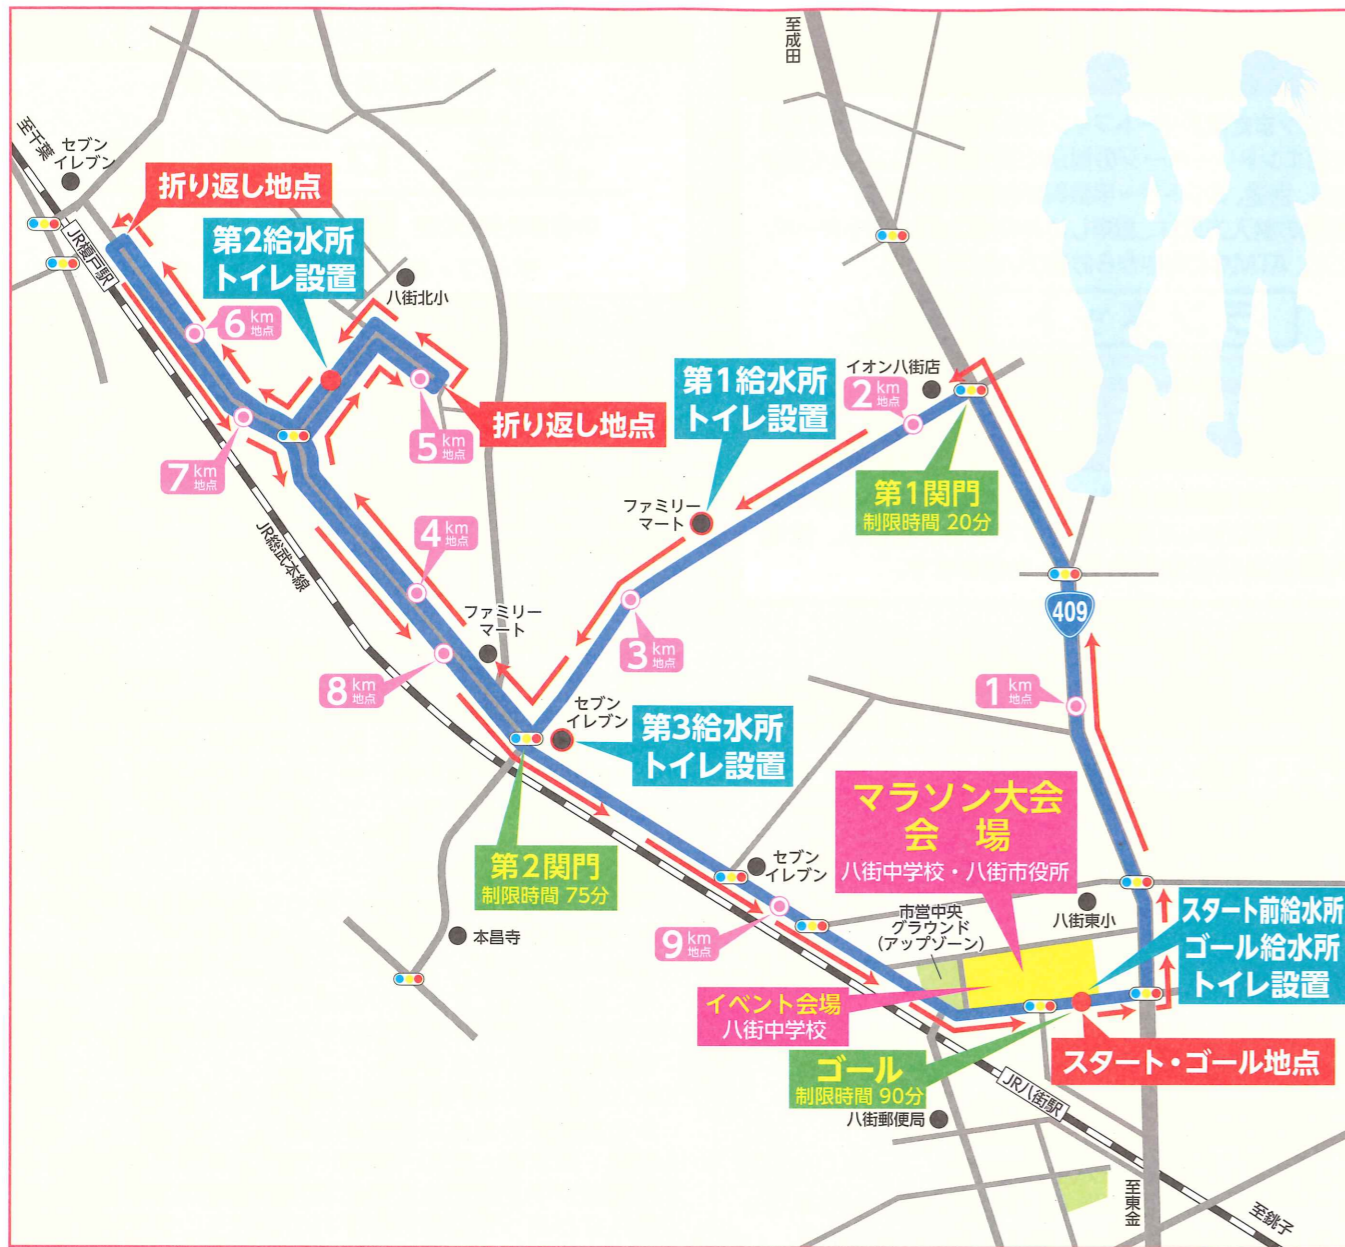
至成田

至千葉

セブン
イレブン

折り返し地点

第2給水所
トイレ設置

JR榎戸駅

八街北小

6 km 地点

5 km 地点

折り返し地点

イオン八街店

2 km 地点

第1給水所
トイレ設置

7 km 地点

第1関門
制限時間 20分

ファミリー
マート

4 km 地点

JR総武本線

ファミリー
マート

3 km 地点

409

1 km 地点

8 km 地点

セブン
イレブン

第3給水所
トイレ設置

マラソン大会
会 場
八街中学校・八街市役所

第2関門
制限時間 75分

セブン
イレブン

市営中央
グラウンド
(アップゾーン)

八街東小

スタート前給水所
ゴール給水所
トイレ設置

本昌寺

9 km 地点

イベント会場
八街中学校

スタート・ゴール地点

ゴール
制限時間 90分

JR八街駅

八街郵便局

至東金

至銚子